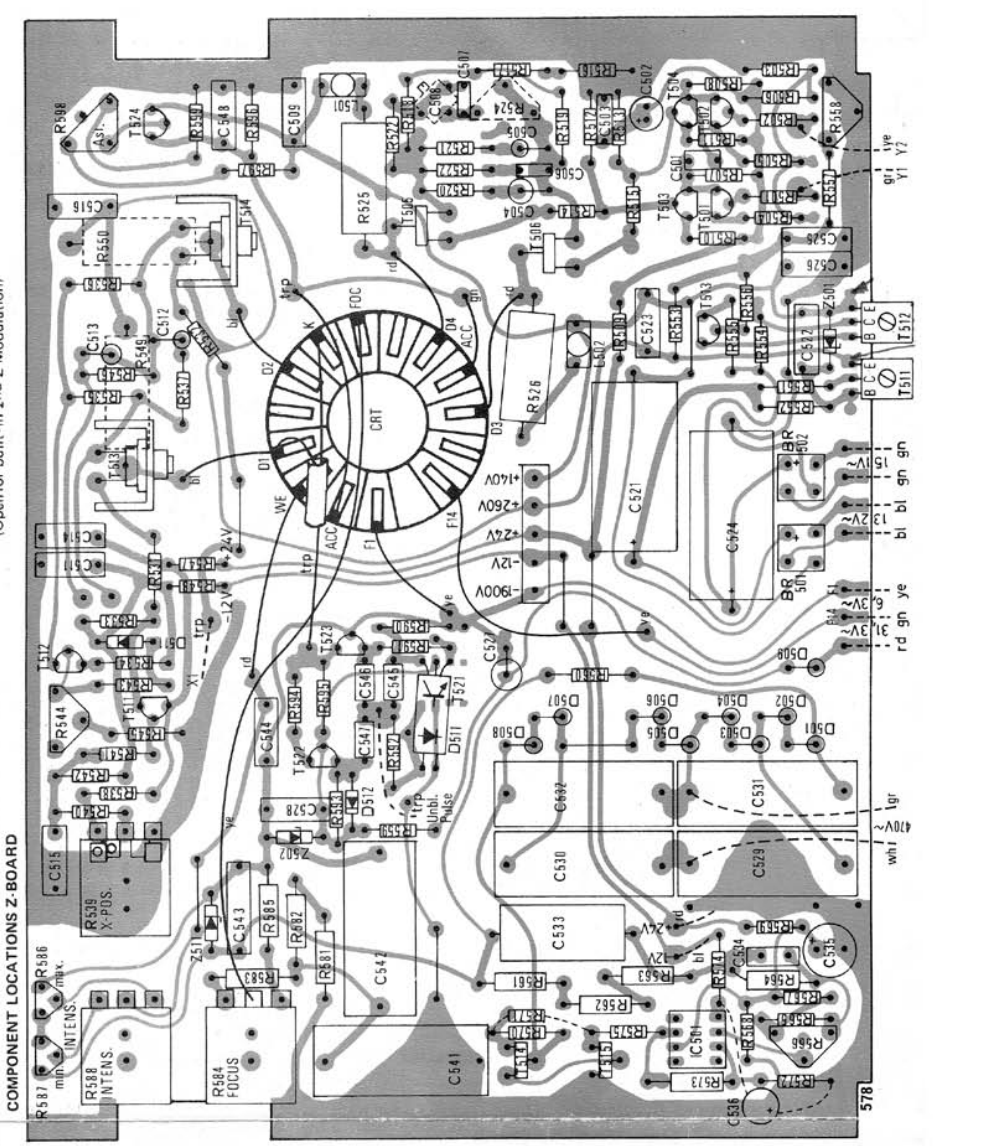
COMPONENT LOCATIONS Z-BOARD

(Sperrer bzw. Z-Modulation)

R587 min. INTENS. max. R586
R588 INTENS.
R584 FOCUS
R539 X-POS.
C515
Z511
C543
R583
R585
R682
R581
C542
C541
C528
Z502
R558
D512
C544
T522
C547
R597
D511
T521
C546
C545
R594
R595
T523
R540
R538
R542
R541
R545
R544
T511
R543
R547
D51
R533
T517
X1
trp
rd
ye
C511
C514
R531
R547
R546
+24V
-12V
T513
R534
R536
R549
R537
C513
C512
D1
D2
WE
ACC
F1
F14
CRT
K
FOC
D4
ACC
D3
trp
bl
gn
rd
C516
R550
T514
R535
R598
Ast.
T524
R590
C548
R580
R527
C509
L501
R525
T505
R522
R518
R521
R523
R520
C506
C504
C505
C507
R517
R513
R524
R519
C503
R512
R514
R516
R515
T506
C502
T504
T502
R503
R505
R502
R506
R501
R511
R509
R508
C501
R507
R504
T503
T501
R510
R557
R558
gr Y1 ye Y2
C528
C526
R526
L502
R539
C523
R553
T513
R535
R554
R555
C522
Z501
T512
T511
R551
R552
B C E
B C E
+140V
+260V
+24V
-12V
-1900V
C521
C524
BR 502
BR 501
15V~ gn gn
13,2V~ bl bl
6,3V~ F1 F14 ye
31,3V~ rd gn
D509
C527
R560
R559
R591
R599
ye
trp Unbl. Pulse
D508
D507
D506
D505
D504
D503
D502
D501
C532
C531
C530
C529
gr
470V~ wh
C533
+24V
rd
-12V
bl
R561
R563
R562
R569
C534
R514
R564
C535
R567
R565
R566
R568
IC501
R575
R570
R571
R574
R573
R572
C536
578